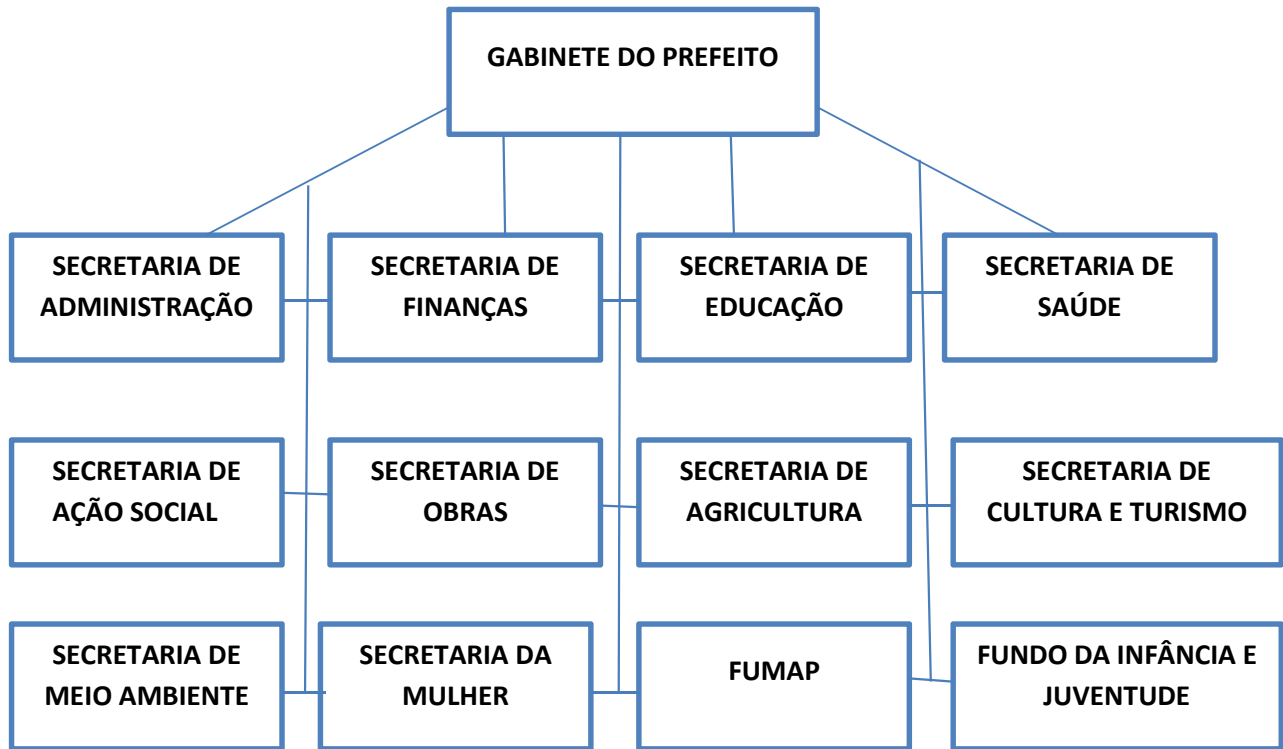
GABINETE DO PREFEITO

SECRETARIA DE ADMINISTRAÇÃO

SECRETARIA DE FINANÇAS

SECRETARIA DE EDUCAÇÃO

SECRETARIA DE SAÚDE

SECRETARIA DE AÇÃO SOCIAL

SECRETARIA DE OBRAS

SECRETARIA DE AGRICULTURA

SECRETARIA DE CULTURA E TURISMO

SECRETARIA DE MEIO AMBIENTE

SECRETARIA DA MULHER

FUMAP

FUNDO DA INFÂNCIA E JUVENTUDE